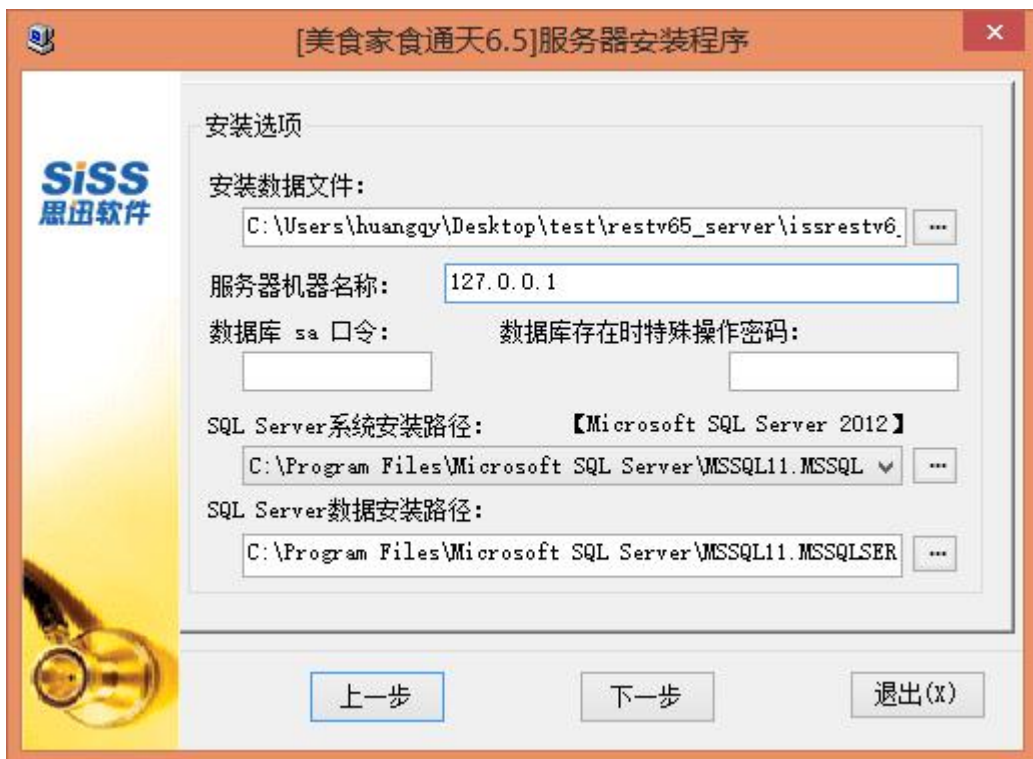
[美食家食通天6.5]服务器安装程序

×

SiSS
思迅软件

安装选项

安装数据文件:

C:\Users\huangqy\Desktop\test\restv65_server\issrestv6

...

服务器机器名称:

127.0.0.1

数据库 sa 口令:

数据库存在时特殊操作密码:

SQL Server系统安装路径:

【Microsoft SQL Server 2012】

C:\Program Files\Microsoft SQL Server\MSSQL11.MSSQL

...

SQL Server数据安装路径:

C:\Program Files\Microsoft SQL Server\MSSQL11.MSSQLSER

...

上一步

下一步

退出(X)